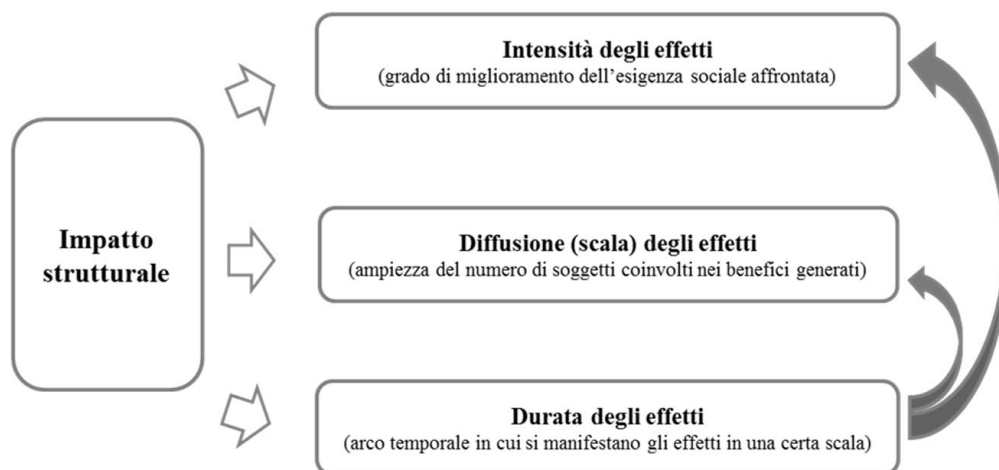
Impatto strutturale

Intensità degli effetti
(grado di miglioramento dell'esigenza sociale affrontata)

Diffusione (scala) degli effetti
(ampiezza del numero di soggetti coinvolti nei benefici generati)

Durata degli effetti
(arco temporale in cui si manifestano gli effetti in una certa scala)